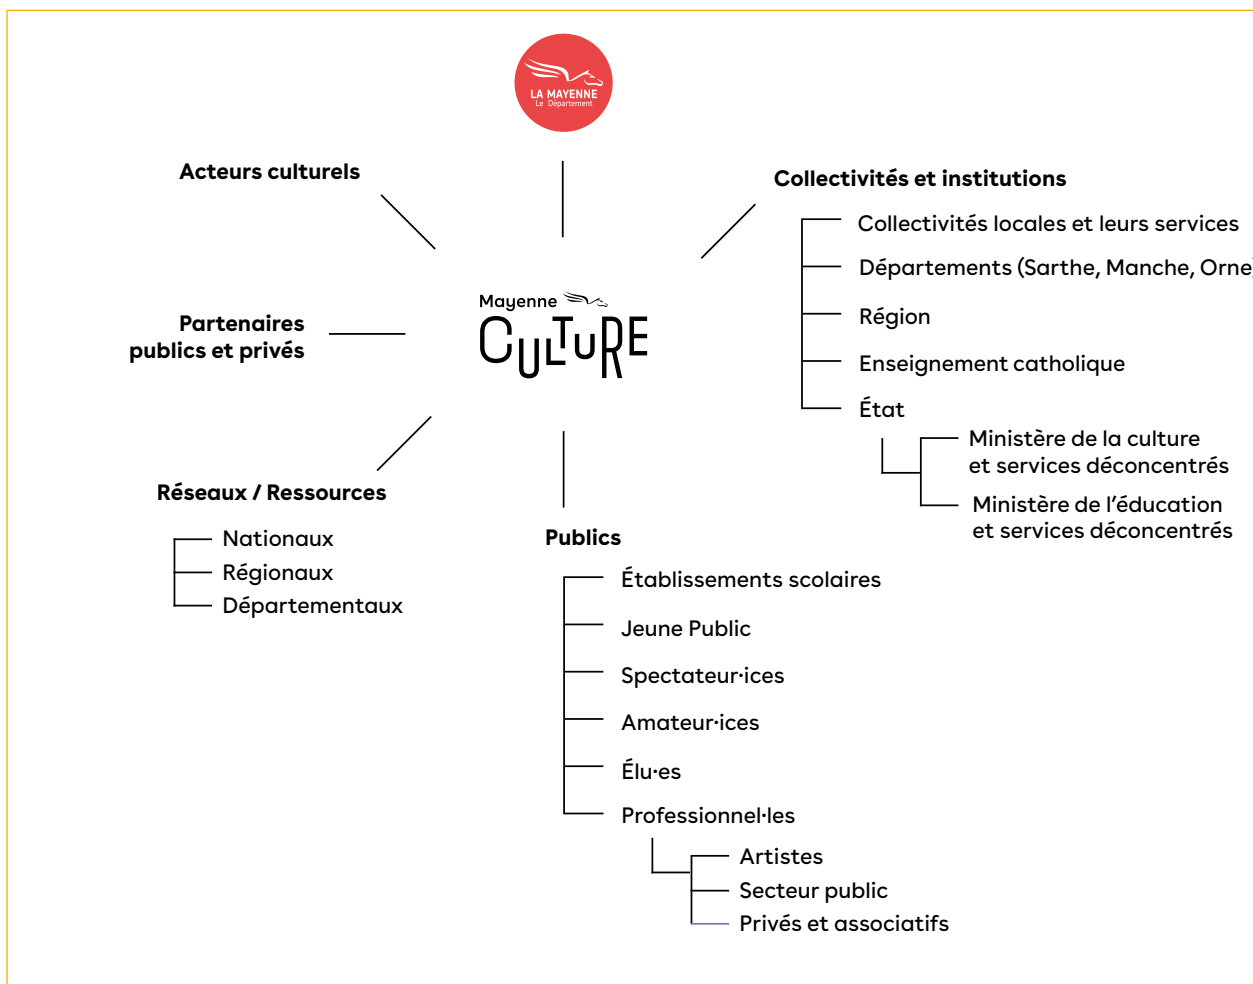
LA MAYENNE
Le Département

Acteurs culturels

Collectivités et institutions

Collectivités locales et leurs services

Départements (Sarthe, Manche, Orne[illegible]

Région

Enseignement catholique

État

Ministère de la culture et services déconcentrés

Ministère de l'éducation et services déconcentrés

Mayenne
CULTURE

Partenaires publics et privés

Réseaux / Ressources

Nationaux
Régionaux
Départementaux

Publics

Établissements scolaires

Jeune Public

Spectateur·ices

Amateur·ices

Élu·es

Professionnel·les

Artistes
Secteur public
Privés et associatifs